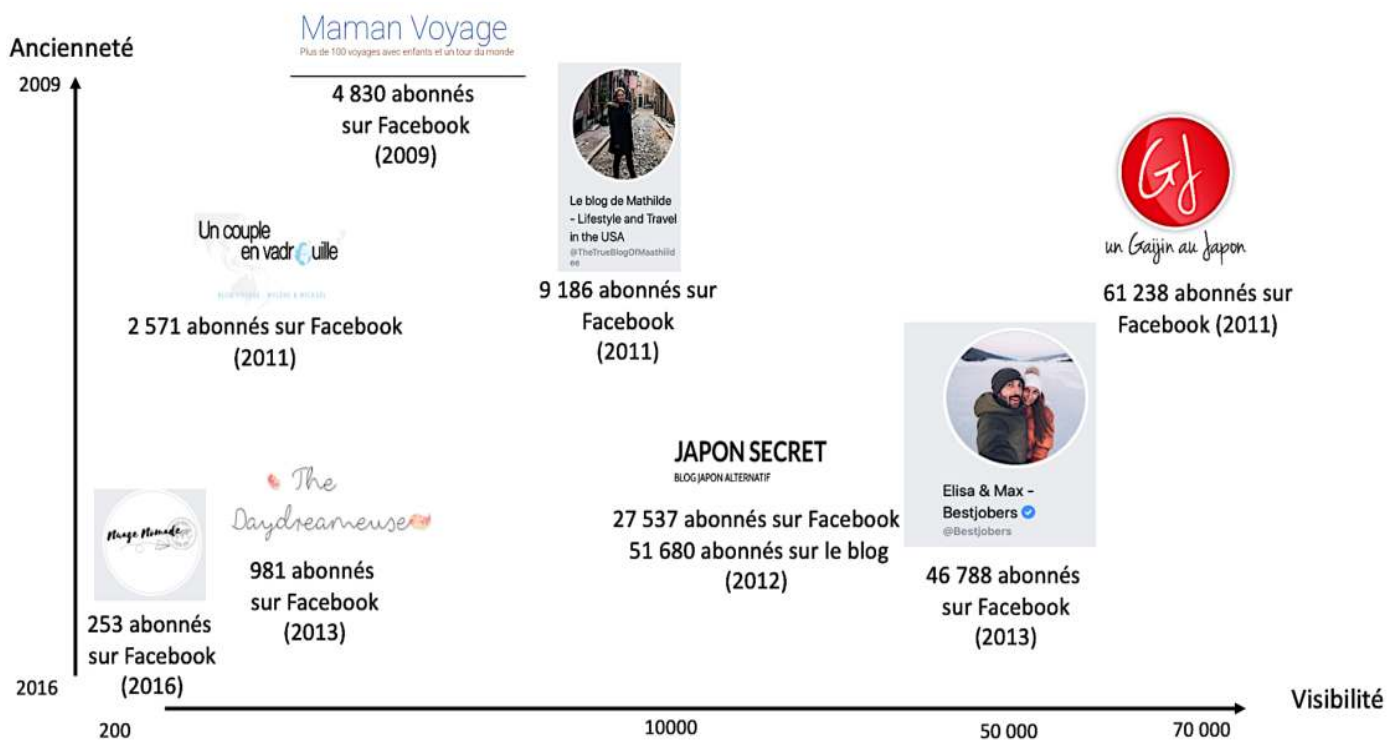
Ancienneté

2009

Maman Voyage
Plus de 100 voyages avec enfants et un tour du monde

4 830 abonnés sur Facebook (2009)

Le blog de Mathilde - Lifestyle and Travel in the USA
@TheTrueBlogOfMaathilde

9 186 abonnés sur Facebook (2011)

GJ
un Gaijin au Japon

61 238 abonnés sur Facebook (2011)

Un couple en vadrouille

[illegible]

2 571 abonnés sur Facebook (2011)

JAPON SECRET
BLOG JAPON ALTERNATIF

27 537 abonnés sur Facebook
51 680 abonnés sur le blog
(2012)

Elisa & Max - Bestjobers
@Bestjobers

46 788 abonnés sur Facebook (2013)

The Daydreameuse

981 abonnés sur Facebook (2013)

Nuage Nomade

253 abonnés sur Facebook (2016)

2016

Visibilité

200

10000

50 000

70 000